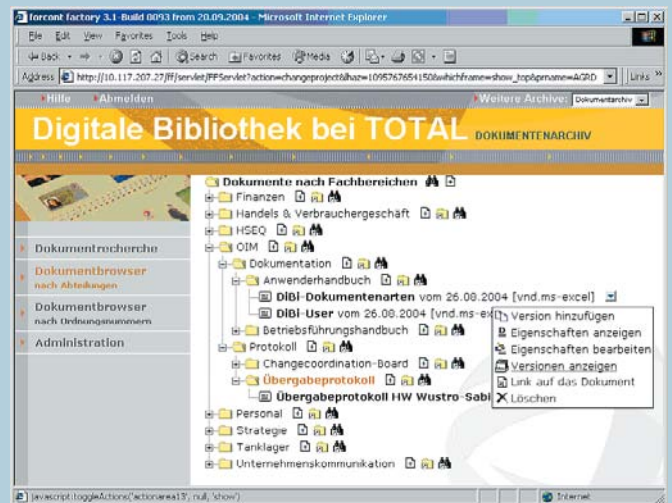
forcont factory 3.1-Build 0093 from 20.09.2004 - Microsoft Internet Explorer

File Edit View Favorites Tools Help

Back Search Favorites Media

Address http://10.117.207.27/ff/servlet/FFServlet?action=changeproject&lhaz=1095767654150&whichframe=show_top&pname=AGRD Links

Hilfe Abmelden Weitere Archive: Dokumentarchiv

Digitale Bibliothek bei TOTAL DOKUMENTENARCHIV

Dokumentrecherche

Dokumentbrowser nach Abteilungen

Dokumentbrowser nach Ordnungsnummern

Administration

Dokumente nach Fachbereichen
Finanzen
Handels & Verbrauchergeschäft
HSEQ
OIM
Dokumentation
Anwenderhandbuch
DiBi-Dokumentenarten vom 26.08.2004 [vnd.ms-excel]
DiBi-User vom 26.08.2004 [vnd.ms-ex
Betriebsführungshandbuch
Protokoll
Changecoordination-Board
Übergabeprotokoll
Übergabeprotokoll HW Wustro-Sabi
Personal
Strategie
Tanklager
Unternehmenskommunikation

Version hinzufügen
Eigenschaften anzeigen
Eigenschaften bearbeiten
Versionen anzeigen
Link auf das Dokument
Löschen

javascript:toggleActions('actionarea13', null, 'show')
Internet